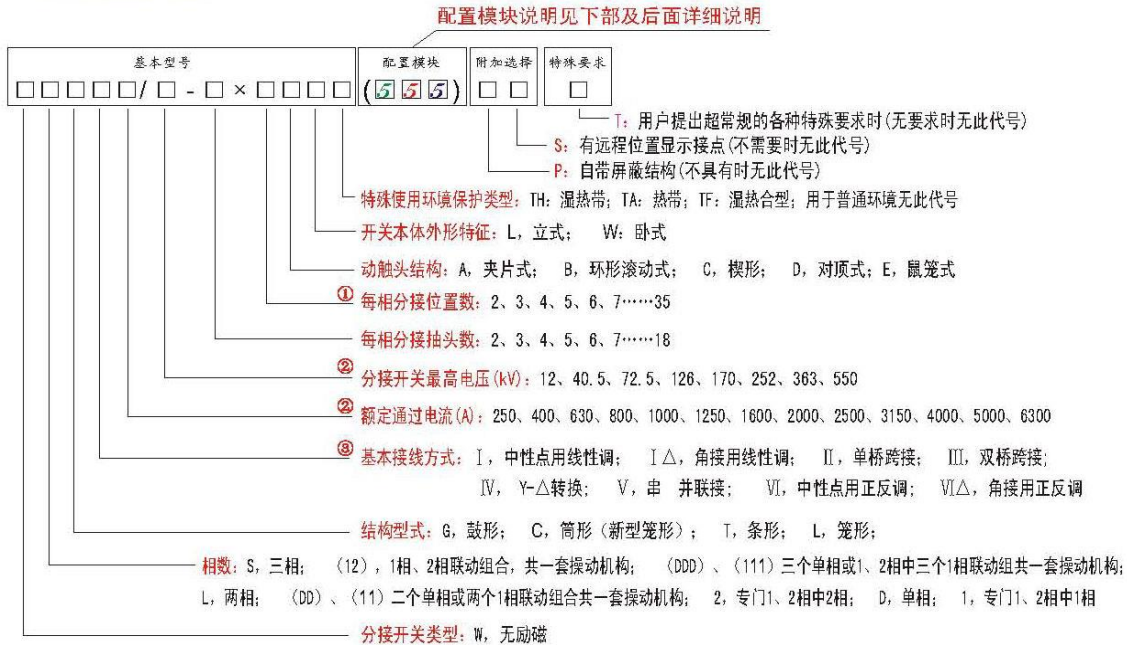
配置模块说明见下部及后面详细说明

| 基本型号 | 配置模块 | 附加选择 | 特殊要求 |
|---|---|---|---|
| □□□□□/□-□×□□□□ | (5 5 5) | □□ | □ |

T：用户提出超常规的各种特殊要求时(无要求时无此代号)

S：有远程位置显示接点(不需要时无此代号)

P：自带屏蔽结构(不具有时无此代号)

特殊使用环境保护类型：TH：湿热带；TA：热带；TF：湿热合型；用于普通环境无此代号

开关本体外形特征：L，立式； W：卧式

动触头结构：A，夹片式； B，环形滚动式； C，楔形； D，对顶式；E，鼠笼式

① 每相分接位置数：2、3、4、5、6、7……35

每相分接抽头数：2、3、4、5、6、7……18

② 分接开关最高电压(kV)：12、40.5、72.5、126、170、252、363、550

② 额定通过电流(A)：250、400、630、800、1000、1250、1600、2000、2500、3150、4000、5000、6300

③ 基本接线方式：Ⅰ，中性点用线性调； Ⅰ△，角接用线性调； Ⅱ，单桥跨接； Ⅲ，双桥跨接； Ⅳ，Y-△转换； Ⅴ，串 并联接； Ⅵ，中性点用正反调； Ⅵ△，角接用正反调

结构型式：G，鼓形； C，筒形（新型笼形）； T，条形； L，笼形；

相数：S，三相； （12），1相、2相联动组合，共一套操动机构； （DDD）、（111）三个单相或1、2相中三个1相联动组共一套操动机构；L，两相； （DD）、（11）二个单相或两个1相联动组合共一套操动机构； 2，专门1、2相中2相； D，单相； 1，专门1、2相中1相

分接开关类型：W，无励磁